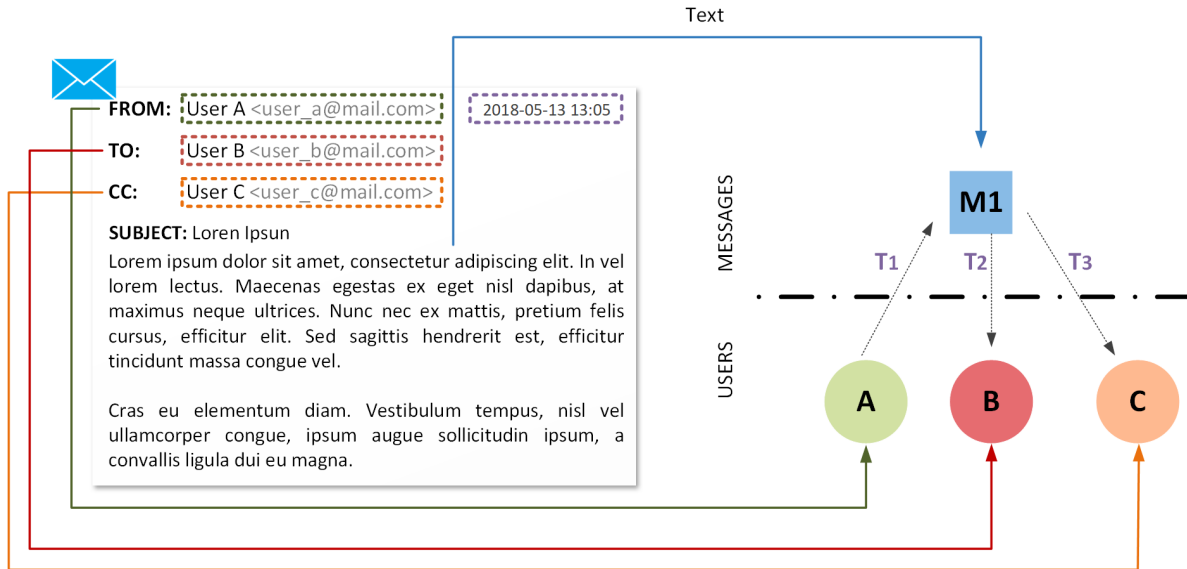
Text

FROM: User A <user_a@mail.com> 2018-05-13 13:05

TO: User B <user_b@mail.com>

CC: User C <user_c@mail.com>

SUBJECT: Loren Ipsun

Lorem ipsum dolor sit amet, consectetur adipiscing elit. In vel lorem lectus. Maecenas egestas ex eget nisl dapibus, at maximus neque ultrices. Nunc nec ex mattis, pretium felis cursus, efficitur elit. Sed sagittis hendrerit est, efficitur tincidunt massa congue vel.

Cras eu elementum diam. Vestibulum tempus, nisl vel ullamcorper congue, ipsum augue sollicitudin ipsum, a convallis ligula dui eu magna.

MESSAGES

M1

$T_1$ $T_2$ $T_3$

USERS

A B C